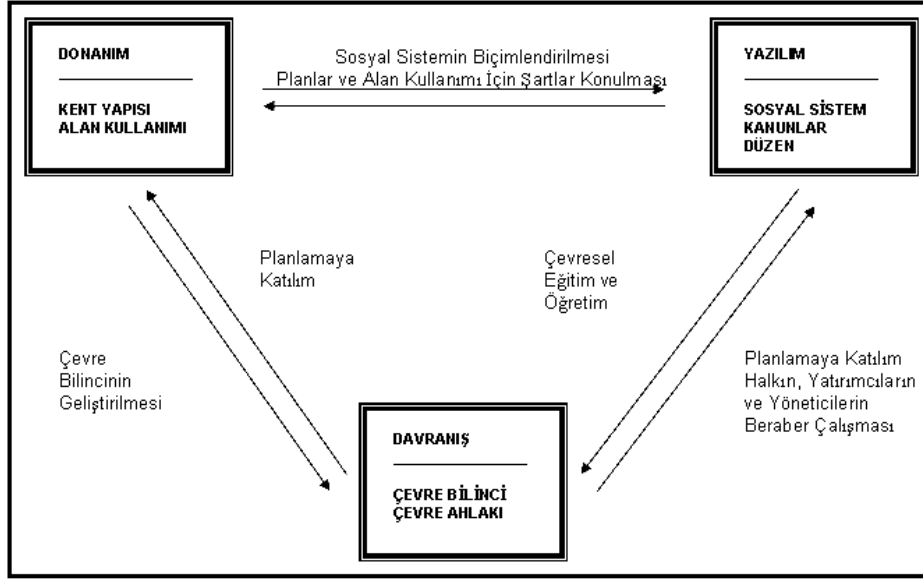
DONANIM

KENT YAPISI
ALAN KULLANIMI

Sosyal Sistemin Biçimlendirilmesi
Planlar ve Alan Kullanımı İçin Şartlar Konulması

YAZILIM

SOSYAL SİSTEM
KANUNLAR
DÜZEN

Planlamaya
Katılım

Çevresel
Eğitim ve
Öğretim

Çevre
Bilincinin
Geliştirilmesi

Planlamaya Katılım
Halkın, Yatırımcıların
ve Yöneticilerin
Beraber Çalışması

DAVRANIŞ

ÇEVRE BİLİNCİ
ÇEVRE AHLAKI